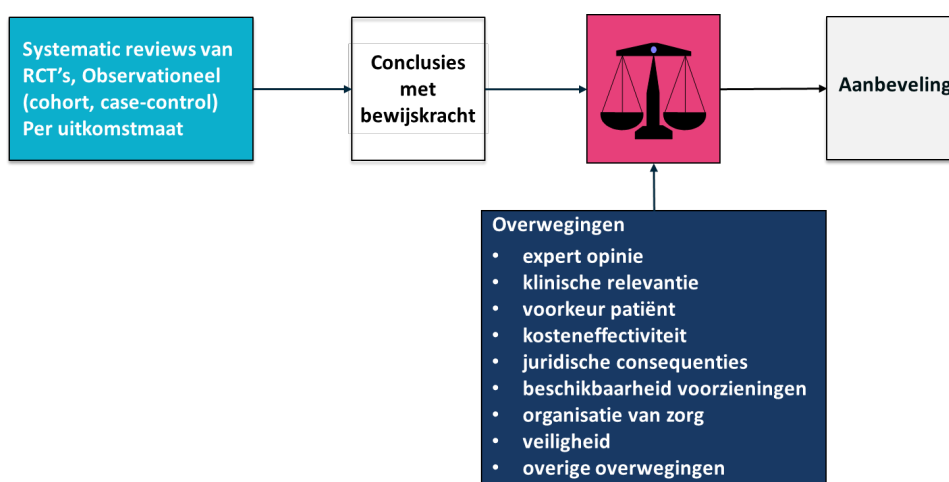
Systematic reviews van RCT's, Observationeel (cohort, case-control) Per uitkomstmaat

Conclusies met bewijskracht

Aanbeveling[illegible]

Overwegingen
• expert opinie
• klinische relevantie
• voorkeur patiënt
• kosteneffectiviteit
• juridische consequenties
• beschikbaarheid voorzieningen
• organisatie van zorg
• veiligheid
• overige overwegingen